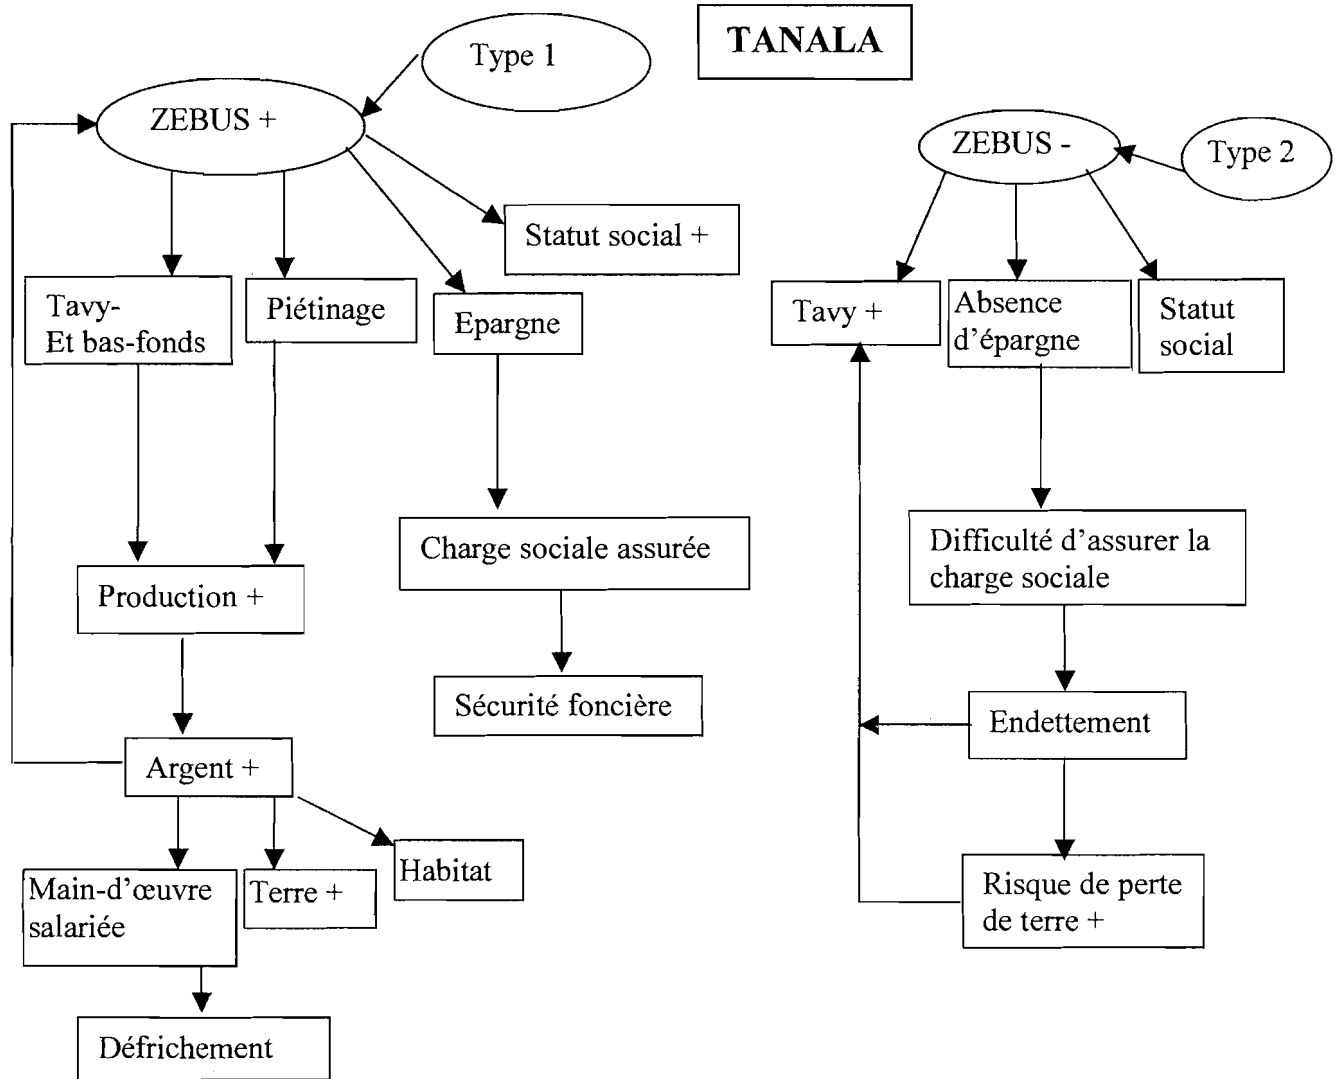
TANALA

Type 1

ZEBUS +

Statut social +

Tavy-
Et bas-fonds

Piétinage

Epargne

Charge sociale assurée

Sécurité foncière

Production +

Argent +

Main-d'œuvre salariée

Terre +

Habitat

Défrichement

ZEBUS -

Type 2

Tavy +

Absence d'épargne

Statut social

Difficulté d'assurer la charge sociale

Endettement

Risque de perte de terre +